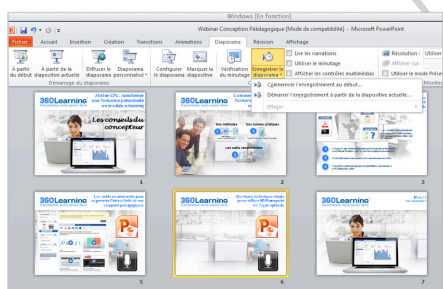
Windows [En fonction]

Webinar Conception Pédagogique [Mode de compatibilité] - Microsoft PowerPoint

Fichier | Accueil | Insertion | Création | Transitions | Animations | Diaporama | Révision | Affichage

À partir du début | À partir de la diapositive actuelle | Diffuser la diapositive | Diaporama personnalisé | Configurer le diaporama | Masquer la diapositive | Vérification du minutage | Enregistrer le diaporama

Démarrage du diaporama

Lire les narrations
Utiliser le minutage
Afficher les contrôles multimédias

Résolution : Utiliser
Afficher sur :
Utiliser le mode Prése
Moniteurs

Commencer l'enregistrement au début...
Démarrer l'enregistrement à partir de la diapositive actuelle...
Effacer

360Learning
Les conseils du concepteur
1

360Learning
2

3

360Learning
5

360Learning
6

360Learning
7